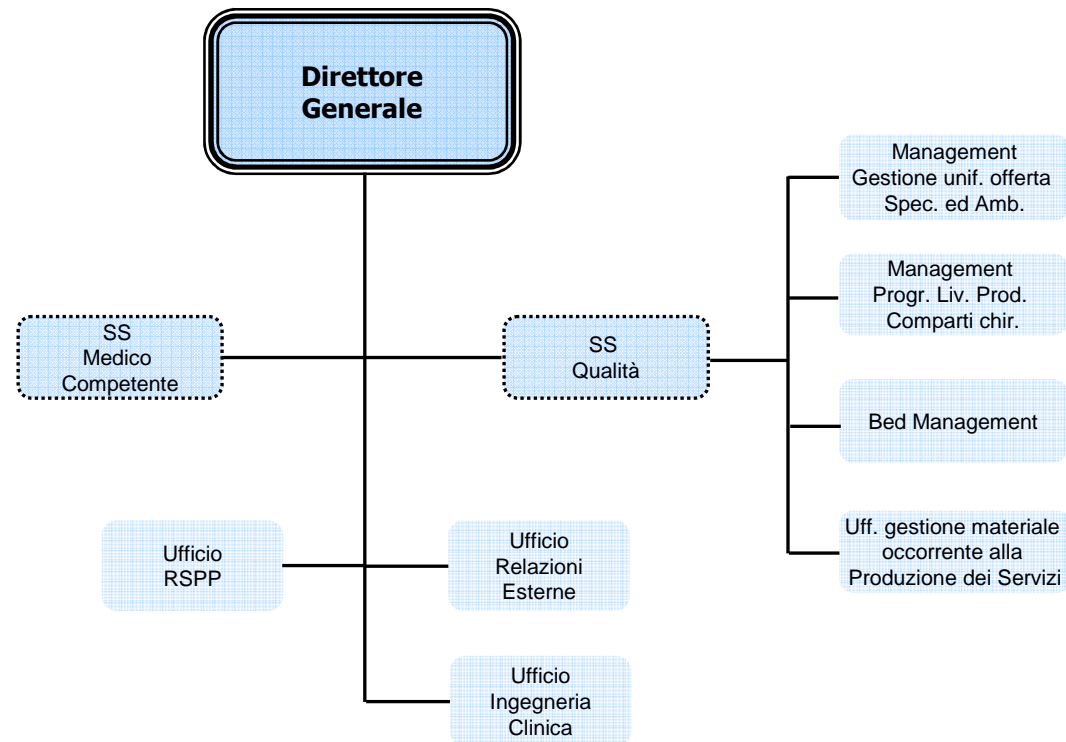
Direttore Generale

SS Medico Competente

SS Qualità

Management Gestione unif. offerta Spec. ed Amb.

Management Progr. Liv. Prod. Comparti chir.

Bed Management

Uff. gestione materiale occorrente alla Produzione dei Servizi

Ufficio RSPP

Ufficio Relazioni Esterne

Ufficio Ingegneria Clinica